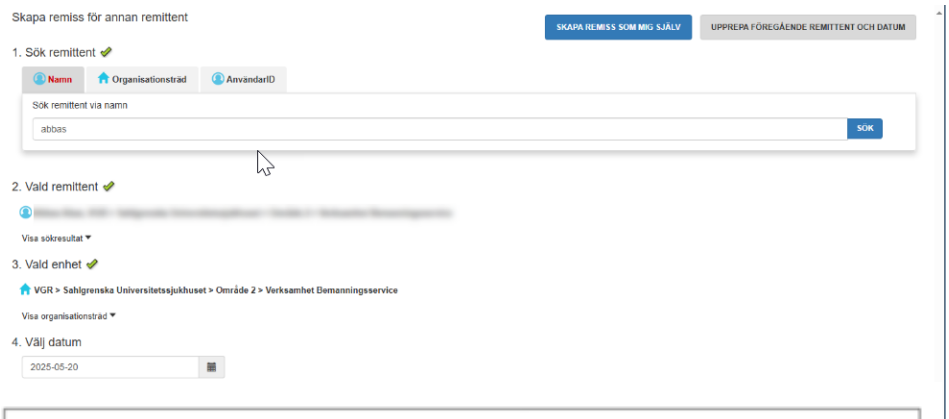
Skapa remiss för annan remittent

SKAPA REMISS SOM MIG SJÄLV

UPPREPA FÖREGÅENDE REMITTENT OCH DATUM

1. Sök remittent

Namn

Organisationsträd

AnvändarID

Sök remittent via namn

abbas

SÖK

2. Vald remittent

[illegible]

Visa sökresultat

3. Vald enhet

VGR > Sahlgrenska Universitetssjukhuset > Område 2 > Verksamhet Bemanningsservice

Visa organisationsträd

4. Välj datum

2025-05-20